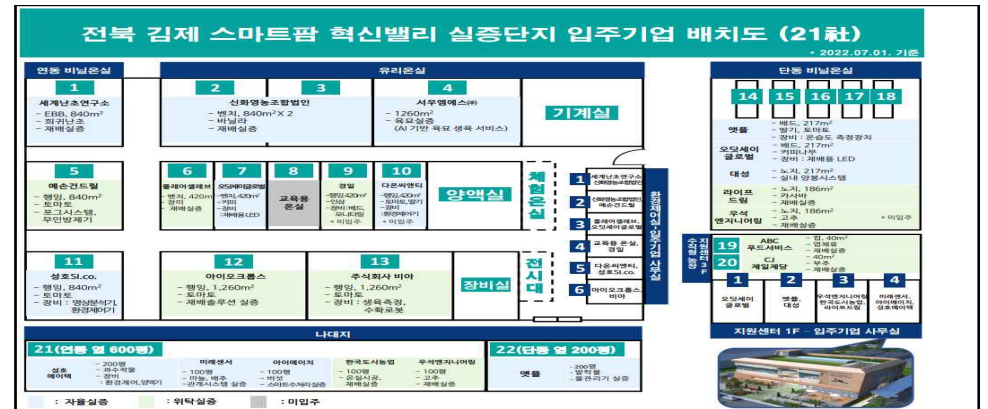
전북 김제 스마트팜 혁신밸리 실증단지 입주기업 배치도 (21社)

* 2022.07.01. 기준

연동 비닐온실

1
세계나노연구소
- EBB, 840m²
- 파키브초
- 재배실증

유리온실

2
신화영농조합법인
- 밴치, 840m²X 2
- 바닐라
- 재배실증

3

4
서우엠에스㈜
- 1260m²
- 육모실증
(AI 기반 육묘 생육 서비스)

기계실

5
예손건드림
- 행잉, 840m²
- 토마토
- 포그시스템, 무인방제기

6
플래이셀래브
- 벤치, 420m²
- 장미
- 재배실증

7
오디에이글로벌
- 벤치, 420m²
- 커피
- 재배
- 재배용LED

8
교육용 온실

9
경일
- 행잉 420m²
- 인삼
- 장비: 베드, 모니터링
* 미입주

10
다온씨엔티
- 노지, 420m²
- 토마토, 딸기
- 장비
- 환경제어기
* 미입주

양액실

체험온실

1 세계나노연구소 신화영농조합법인
2 신화영농조합법인 예손건드림
3 플래이셀래브, 오디에이글로벌
4 교육용 온실, 경일
5 다온씨엔티, 성호SI.co.
6 아이오크롭스 비아

환경제어실 · 입주기업 사무실

11
성호SI.co.
- 행잉, 840m²
- 토마토
- 장비 : 영상분석기, 환경제어기

12
아이오크롭스
- 행잉, 1,260m²
- 토마토
- 재배솔루션 실증

13
주식회사 비아
- 행잉, 1,260m²
- 토마토
- 장비 : 생육측정, 수확로봇

장비실

전시대

단동 비닐온실

14 15 16 17 18

앳플
- 베드, 217m²
- 딸기, 토마토
- 장비 : 온습도 측정장치

오딧세이 글로벌
- 베드, 217m²
- 커피나무
- 장비 : 재배용 LED

대성
- 노지, 217m²
- 실내 양봉시스템

라이프 드림
- 노지, 186m²
- 고사리
- 재배실증

우석 엔지니어링
- 노지, 186m²
- 고추
- 재배실증
* 미입주

수경재배 온실 지원센터 3F

19
ABC 푸드서비스
- 컵, 40m²
- 엽채류
- 재배실증

20
CJ 제일제당
- 40m²
- 부추
- 재배실증

1 오딧세이 글로벌
2 앳플, 대성
3 우석엔지니어링 한국도시농업, 라이프드림
4 미래센서, 아이에이치, 성호에이텍

지원센터 1F - 입주기업 사무실

나대지

21(연동 엽 600평)

성호 에이텍
- 200평
- 꽈수작물
- 장비
: 환경제어, 양액기

미래센서
- 100평
- 마늘, 배추
- 관개시스템 실증

아이에이치
- 100평
- 버섯
- 스마트수직재배실증

한국도시농업
- 100평
- 온실시공, 재배실증

우석엔지니어링
- 100평
- 고추
- 재배실증

22(단동 엽 200평)

앳플
- 200평
- 딸기 등
- 물관리기 실증

: 자율실증 : 위탁실증 : 미입주